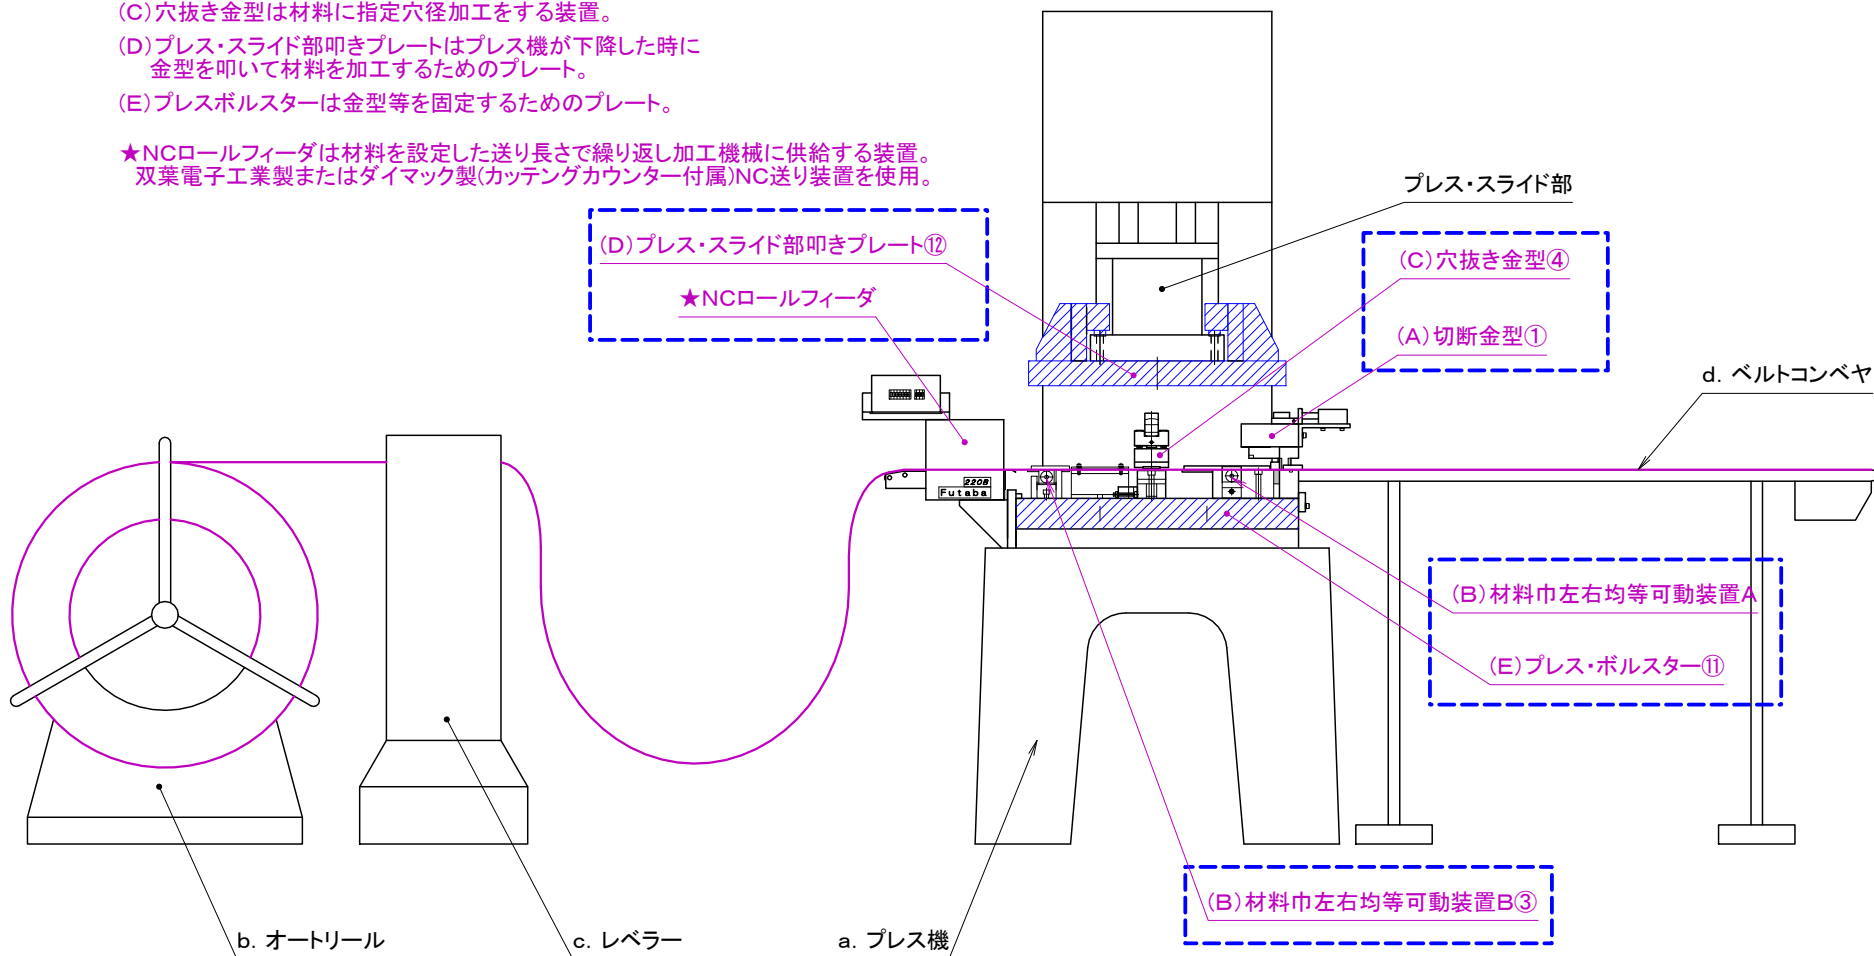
(C)穴抜き金型は材料に指定穴径加工をする装置。
(D)プレス・スライド部叩きプレートはプレス機が下降した時に金型を叩いて材料を加工するためのプレート。
(E)プレスボルスターは金型等を固定するためのプレート。

★NCロールフィーダは材料を設定した送り長さで繰り返し加工機械に供給する装置。
双葉電子工業製またはダイマック製(カッテングカウンター付属)NC送り装置を使用。

プレス・スライド部
(D)プレス・スライド部叩きプレート⑫
★NCロールフィーダ
(C)穴抜き金型④
(A)切断金型①
d. ベルトコンベヤ
2208
Futaba
(B)材料巾左右均等可動装置A
(E)プレス・ボルスター⑪
(B)材料巾左右均等可動装置B③
b. オートリール
c. レベラー
a. プレス機